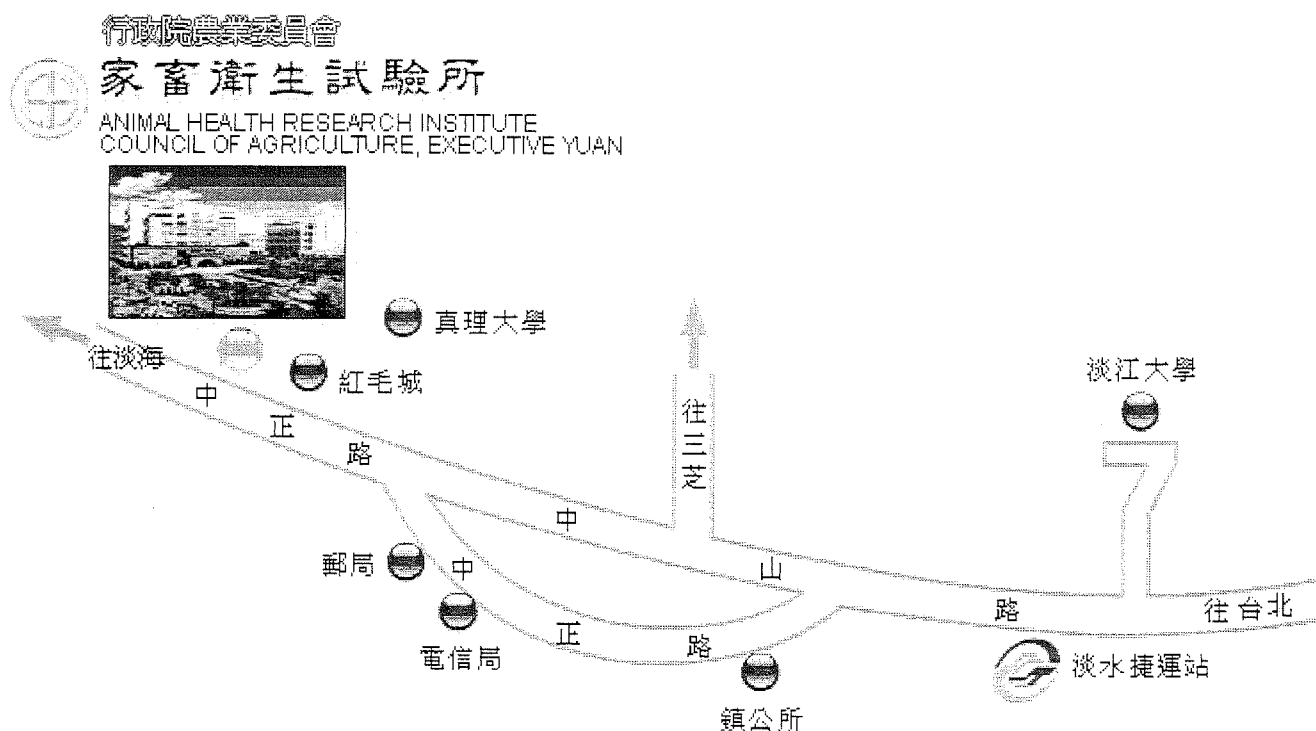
行政院農業委員會
家畜衛生試驗所
ANIMAL HEALTH RESEARCH INSTITUTE
COUNCIL OF AGRICULTURE, EXECUTIVE YUAN

真理大學
往淡海
紅毛城
中正路
往三芝
淡江大學
中山路
郵局
中正路
電信局
往台北
淡水捷運站
鎮公所